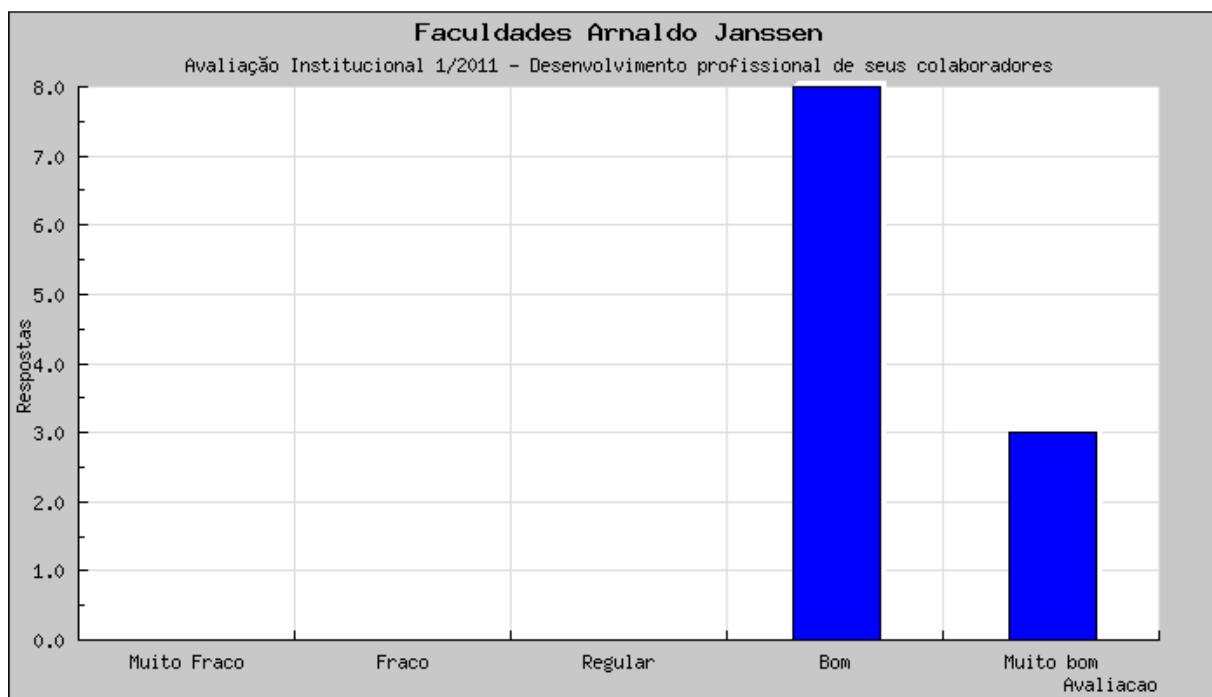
Faculdades Arnaldo Janssen

Avaliação Institucional 1/2011 - Desenvolvimento profissional de seus colaboradores

Respostas

8.0
7.0
6.0
5.0
4.0
3.0
2.0
1.0
0.0

Muito Fraco
Fraco
Regular
Bom
Muito bom

Avaliacao